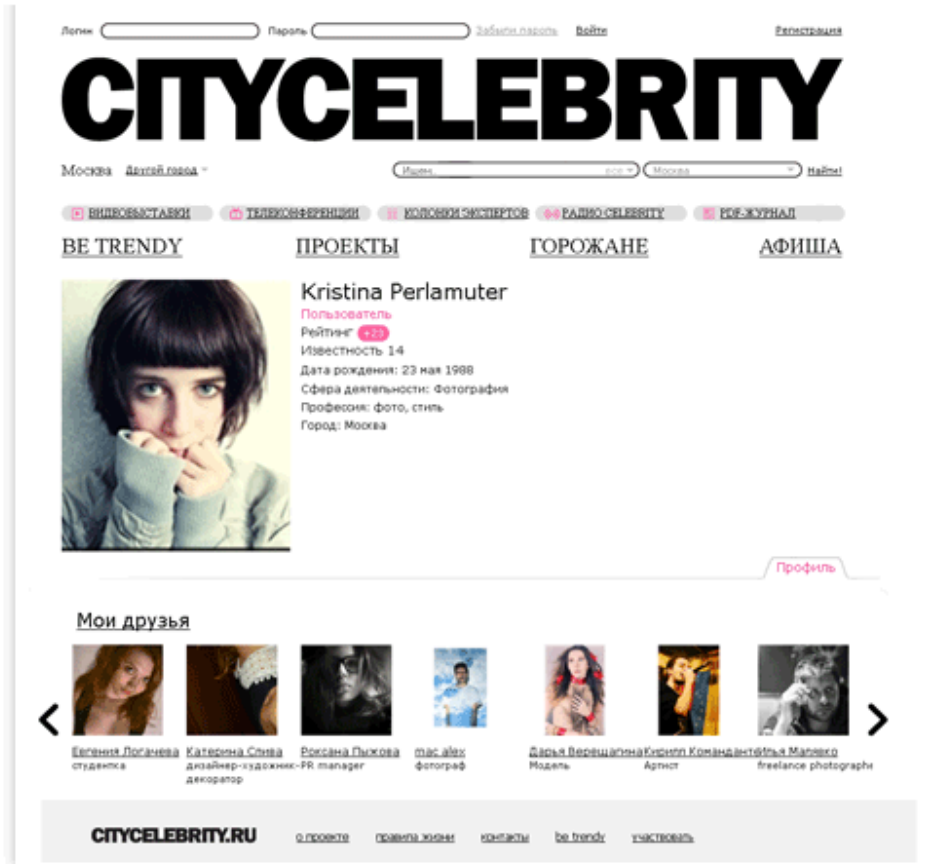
Логин Пароль Забыли пароль Войти Регистрация

CITYCELEBRITY

Москва Другой город

Ищем... все Москва Найти!

ВИДЕОВЫСТАВКИ ТЕЛЕКОНФЕРЕНЦИИ КОЛОНКИ ЭКСПЕРТОВ РАДИО CELEBRITY PDF-ЖУРНАЛ

BE TRENDY ПРОЕКТЫ ГОРОЖАНЕ АФИША

Kristina Perlamuter
Пользователь
Рейтинг +23
Известность 14
Дата рождения: 23 мая 1988
Сфера деятельности: Фотография
Професия: фото, стиль
Город: Москва

Профиль

Мои друзья

Евгения Логачева
студентка

Катерина Слива
дизайнер-художник-декоратор

Роксана Пыжова
PR manager

mac alex
фотограф

Дарья Верещагина
Модель

Кирилл Комендант
Артист

Илья Маляко
freelance photographer

CITYCELEBRITY.RU о проекте правила жизни контакты be trendy участвовать